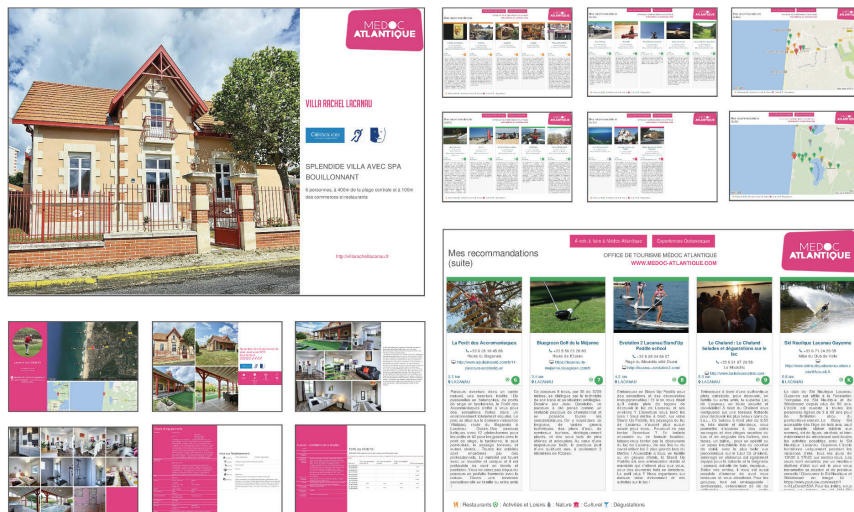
MEDOC ATLANTIQUE

VILLA RACHEL LACANAU

SPLENDIDE VILLA AVEC SPA BOUILLONNANT

6 personnes, à 400m de la plage centrale et à 100m des commerces et restaurants

http://villarachellacanau.fr

À voir, à faire à Médoc Atlantique

Expériences Océaniques

Mes recommandations (suite)

OFFICE DE TOURISME MÉDOC ATLANTIQUE
WWW.MEDOC-ATLANTIQUE.COM

MEDOC ATLANTIQUE

La Forêt des Accrobranchés

Bluegreen Golf de la Méjanne

Evolution 2 Lacanau Surf/Sup Paddle school

Le Chaland : Le Chaland balades et dégustations sur le lac

Ski Nautique Lacanau Guyenne

LACANAU

LACANAU

LACANAU

LACANAU

LACANAU

Restaurants | Activités et Loisirs | Nature | Culturel | Dégustations